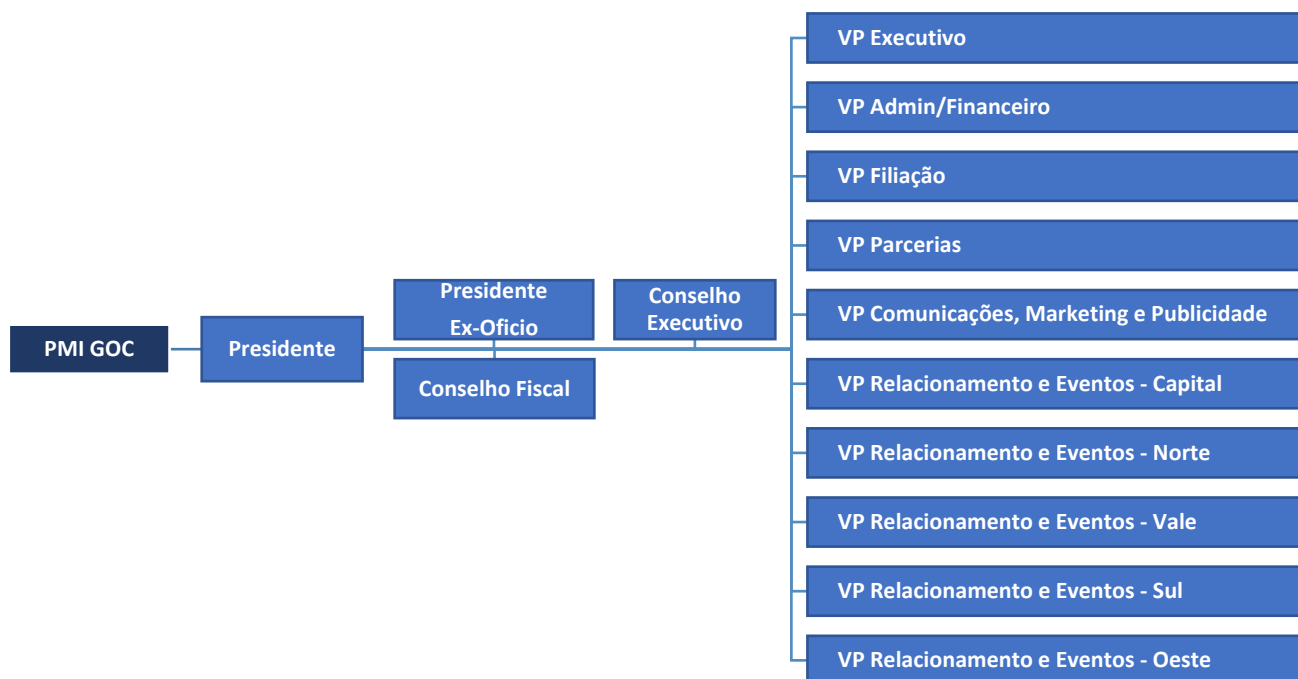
PMI GOC

Presidente

Presidente Ex-Oficio

Conselho Fiscal

Conselho Executivo

VP Executivo

VP Admin/Financeiro

VP Filiação

VP Parcerias

VP Comunicações, Marketing e Publicidade

VP Relacionamento e Eventos - Capital

VP Relacionamento e Eventos - Norte

VP Relacionamento e Eventos - Vale

VP Relacionamento e Eventos - Sul

VP Relacionamento e Eventos - Oeste